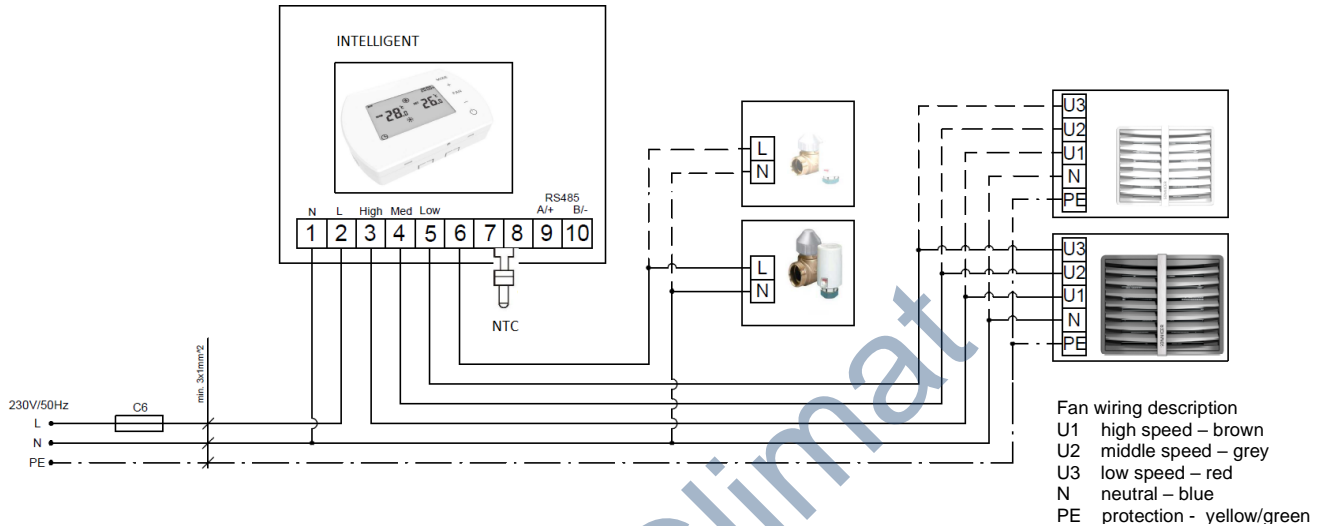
INTELLIGENT

-28.0 26.5

N L High Med Low RS485 A/+ B/-

1 2 3 4 5 6 7 8 9 10

NTC

L
N

L
N

U3
U2
U1
N
PE

U3
U2
U1
N
PE

230V/50Hz
L
N
PE

C6

min. 3x1mm^2

limat

Fan wiring description
U1 high speed – brown
U2 middle speed – grey
U3 low speed – red
N neutral – blue
PE protection - yellow/green